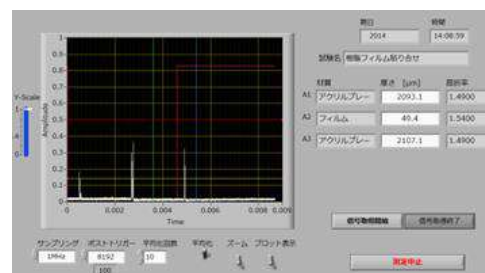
日付 時刻
2014 14:08:59

試験名 樹脂フィルム貼り合せ

材質 厚さ [μm] 屈折率
A1 アクリルプレー 2093.1 1.4900
A2 フィルム 49.4 1.5400
A3 アクリルプレー 2107.1 1.4900

Y-Scale
5
4
6

Amplitude
1
0.9
0.8
0.7
0.6
0.5
0.4
0.3
0.2
0.1
0

0 0.002 0.004 0.006 0.008 0.009
Time

信号取得開始 信号取得終了

サンプリング 1MHz
ポストトリガー 8192
100
平均化回数 10
平均化
ズーム
プロット表示

測定中止